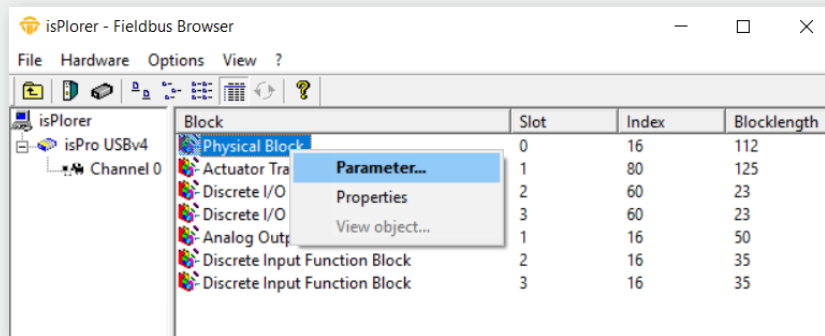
isPlorer - Fieldbus Browser

File Hardware Options View ?

isPlorer
isPro USBv4
Channel 0

| Block | Slot | Index | Blocklength |
|---|---|---|---|
| Physical Block | 0 | 16 | 112 |
| Actuator Tra | 1 | 80 | 125 |
| Discrete I/O | 2 | 60 | 23 |
| Discrete I/O | 3 | 60 | 23 |
| Analog Outp | 1 | 16 | 50 |
| Discrete Input Function Block | 2 | 16 | 35 |
| Discrete Input Function Block | 3 | 16 | 35 |

Parameter...
Properties
View object...